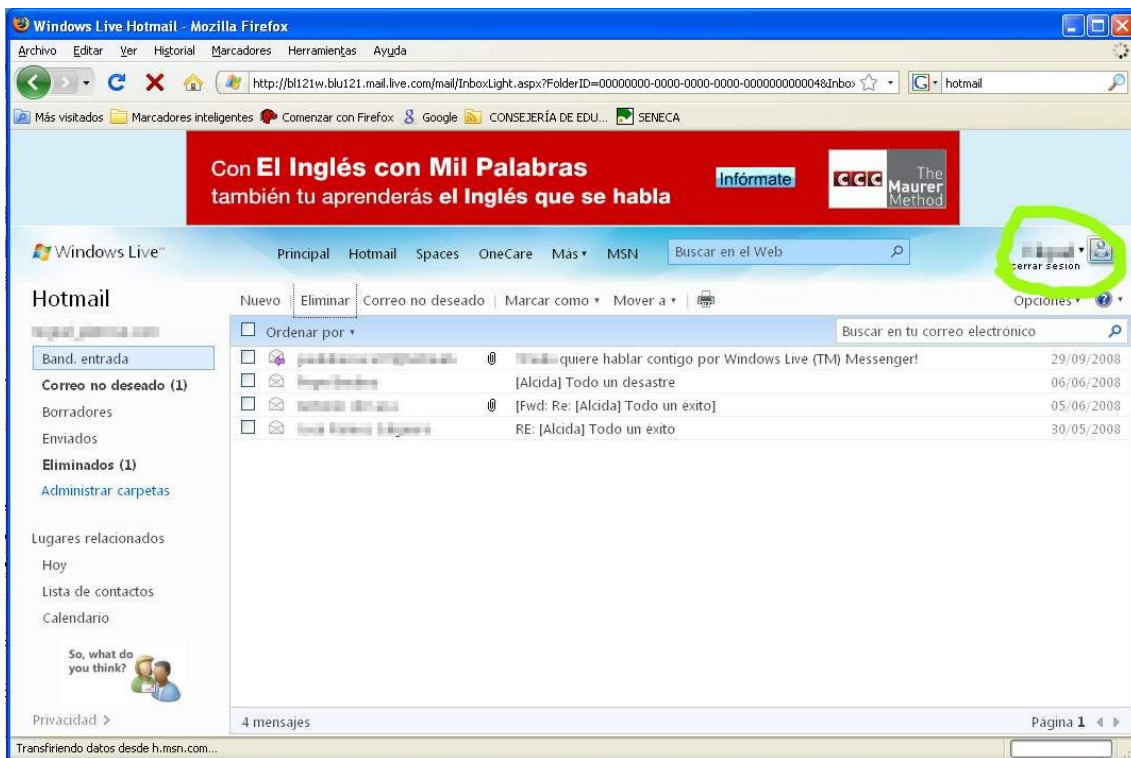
Windows Live Hotmail - Mozilla Firefox

Archivo Editar Ver Historial Marcadores Herramientas Ayuda

http://bl121w.blu121.mail.live.com/mail/InboxLight.aspx?FolderID=00000000-0000-0000-0000-000000000004&Inbo

hotmail

Más visitados Marcadores inteligentes Comenzar con Firefox Google CONSEJERÍA DE EDU... SENECA

Con El Inglés con Mil Palabras también tu aprenderás el Inglés que se habla

Infórmate

CCC The Maurer Method

Windows Live

Principal Hotmail Spaces OneCare Más MSN

Buscar en el Web

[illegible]
cerrar sesión

Hotmail

Nuevo | Eliminar | Correo no deseado | Marcar como | Mover a

Opciones

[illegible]

Ordenar por

Buscar en tu correo electrónico

Band. entrada

Correo no deseado (1)

Borradores

Enviados

Eliminados (1)

Administrar carpetas

Lugares relacionados

Hoy

Lista de contactos

Calendario

So, what do you think?

Privacidad >

| | | |
|---|---|---|
| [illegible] | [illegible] quiere hablar contigo por Windows Live (TM) Messenger! | 29/09/2008 |
| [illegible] | [Alcida] Todo un desastre | 06/06/2008 |
| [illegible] | [Fwd: Re: [Alcida] Todo un éxito] | 05/06/2008 |
| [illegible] | RE: [Alcida] Todo un éxito | 30/05/2008 |

4 mensajes

Página 1

Transfiriendo datos desde h.msn.com...